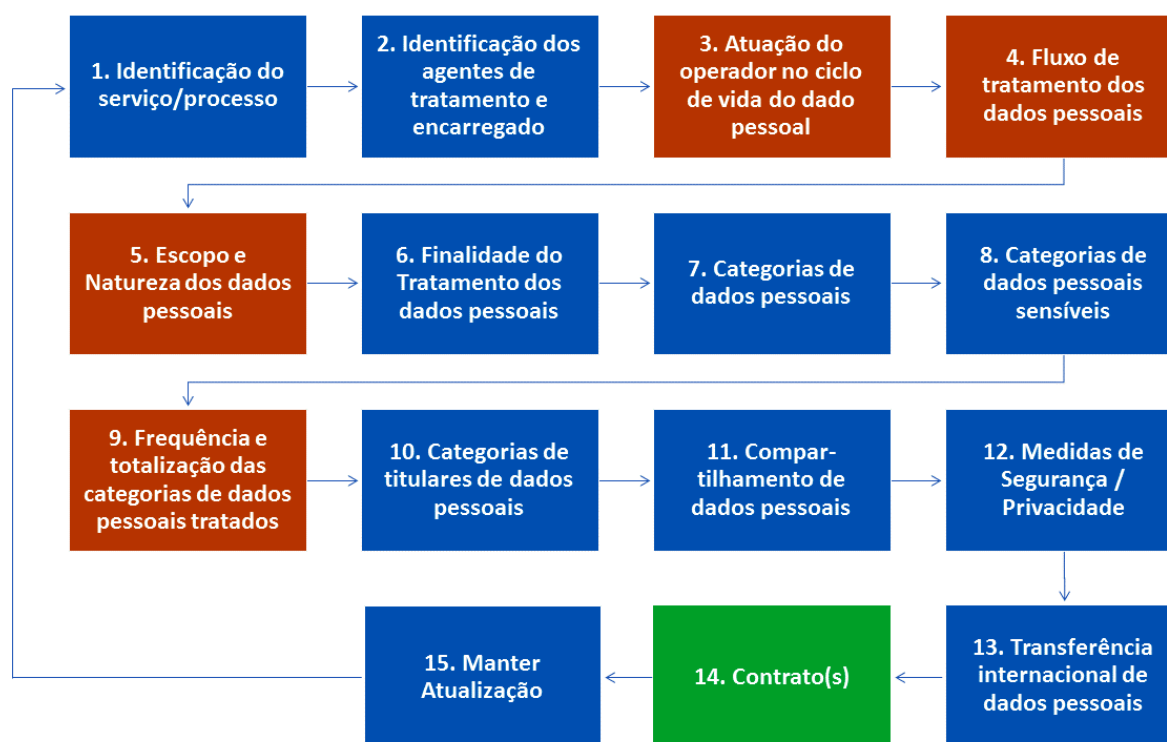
1. Identificação do serviço/processo

2. Identificação dos agentes de tratamento e encarregado

3. Atuação do operador no ciclo de vida do dado pessoal

4. Fluxo de tratamento dos dados pessoais

5. Escopo e Natureza dos dados pessoais

6. Finalidade do Tratamento dos dados pessoais

7. Categorias de dados pessoais

8. Categorias de dados pessoais sensíveis

9. Frequência e totalização das categorias de dados pessoais tratados

10. Categorias de titulares de dados pessoais

11. Compartilhamento de dados pessoais

12. Medidas de Segurança / Privacidade

13. Transferência internacional de dados pessoais

14. Contrato(s)

15. Manter Atualização